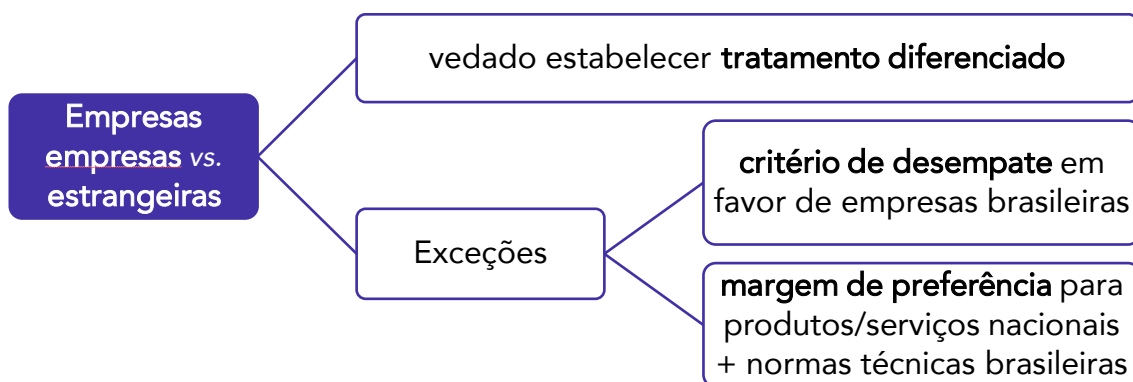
Empresas empresas vs. estrangeiras

vedado estabelecer **tratamento diferenciado**

Exceções

**critério de desempate** em favor de empresas brasileiras

**margem de preferência** para produtos/serviços nacionais + normas técnicas brasileiras